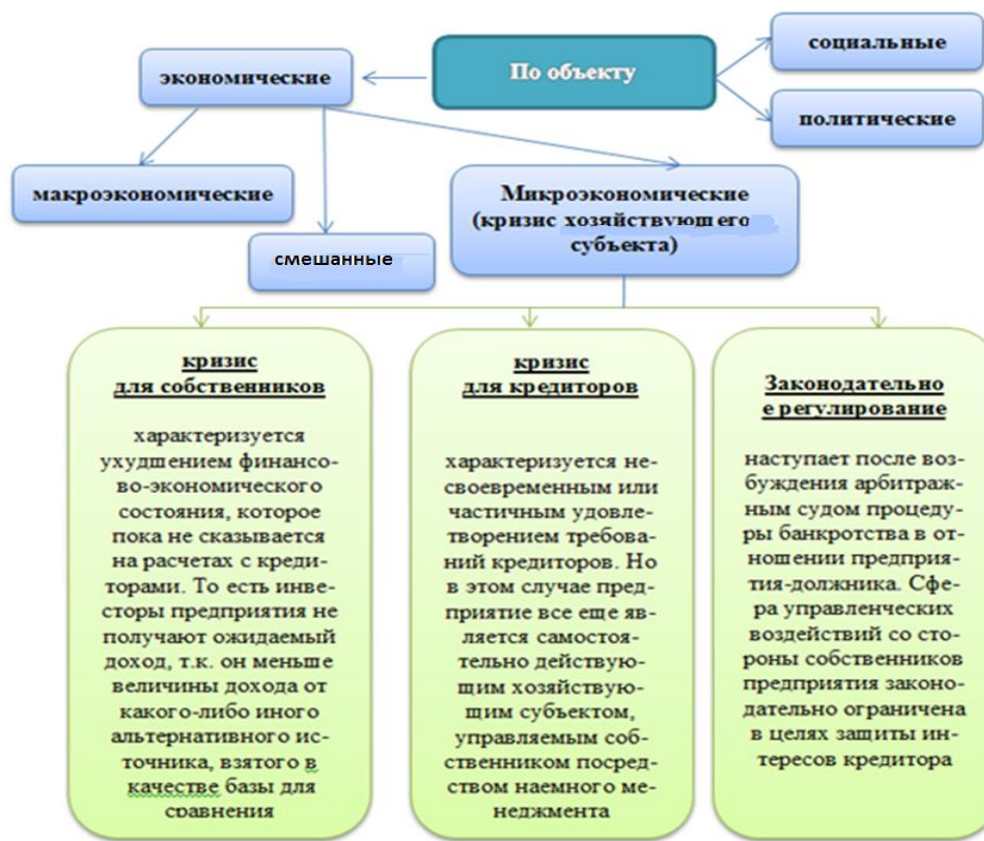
По объекту

социальные

политические

экономические

макроэкономические

смешанные

Микроэкономические (кризис хозяйствующего субъекта)

кризис для собственников

характеризуется ухудшением финансово-экономического состояния, которое пока не сказывается на расчетах с кредиторами. То есть инвесторы предприятия не получают ожидаемый доход, т.к. он меньше величины дохода от какого-либо иного альтернативного источника, взятого в качестве базы для сравнения

кризис для кредиторов

характеризуется несвоевременным или частичным удовлетворением требований кредиторов. Но в этом случае предприятие все еще является самостоятельно действующим хозяйствующим субъектом, управляемым собственником посредством наемного менеджмента

Законодательное регулирование

наступает после возбуждения арбитражным судом процедуры банкротства в отношении предприятия-должника. Сфера управленческих воздействий со стороны собственников предприятия законодательно ограничена в целях защиты интересов кредитора